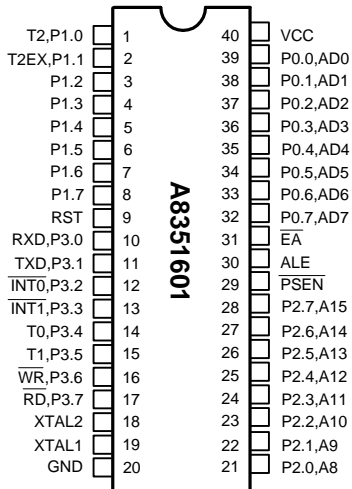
T2,P1.0 1
T2EX,P1.1 2
P1.2 3
P1.3 4
P1.4 5
P1.5 6
P1.6 7
P1.7 8
RST 9
RXD,P3.0 10
TXD,P3.1 11
$\overline{INT0}$,P3.2 12
$\overline{INT1}$,P3.3 13
T0,P3.4 14
T1,P3.5 15
$\overline{WR}$,P3.6 16
$\overline{RD}$,P3.7 17
XTAL2 18
XTAL1 19
GND 20

A8351601

40 VCC
39 P0.0,AD0
38 P0.1,AD1
37 P0.2,AD2
36 P0.3,AD3
35 P0.4,AD4
34 P0.5,AD5
33 P0.6,AD6
32 P0.7,AD7
31 $\overline{EA}$
30 ALE
29 $\overline{PSEN}$
28 P2.7,A15
27 P2.6,A14
26 P2.5,A13
25 P2.4,A12
24 P2.3,A11
23 P2.2,A10
22 P2.1,A9
21 P2.0,A8